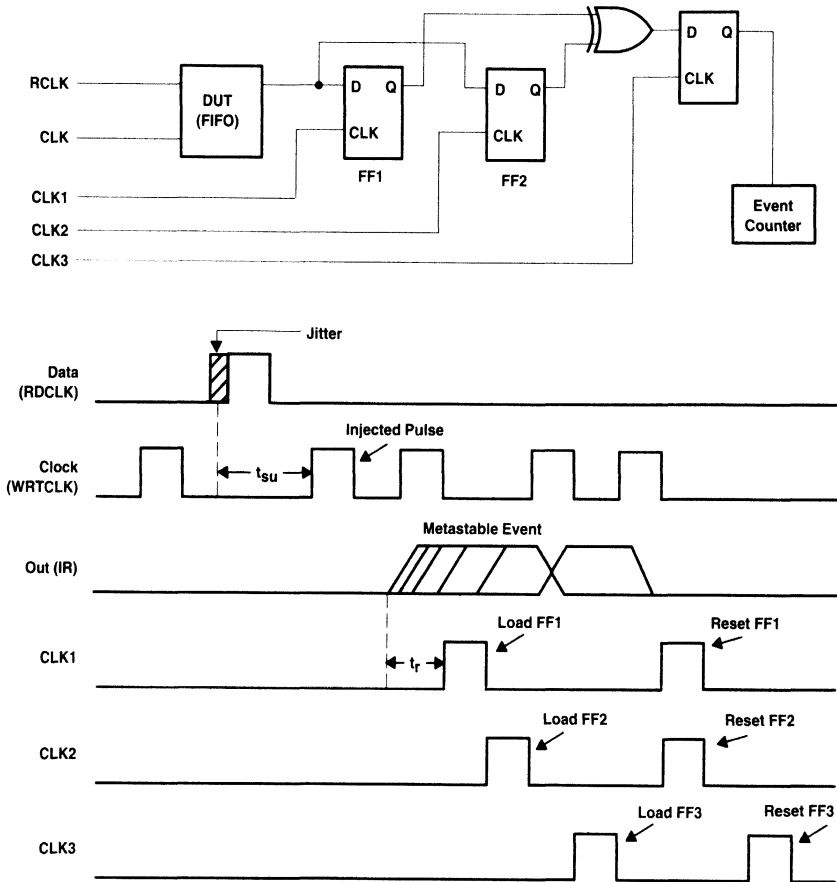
RCLK
CLK
CLK1
CLK2
CLK3
DUT (FIFO)
D Q
CLK
FF1
D Q
CLK
FF2
D Q
CLK
Event Counter

Jitter
Data (RDCLK)
Injected Pulse
Clock (WRTCLK)
$t_{su}$
Metastable Event
Out (IR)
Load FF1
Reset FF1
CLK1
$t_r$
Load FF2
Reset FF2
CLK2
Load FF3
Reset FF3
CLK3